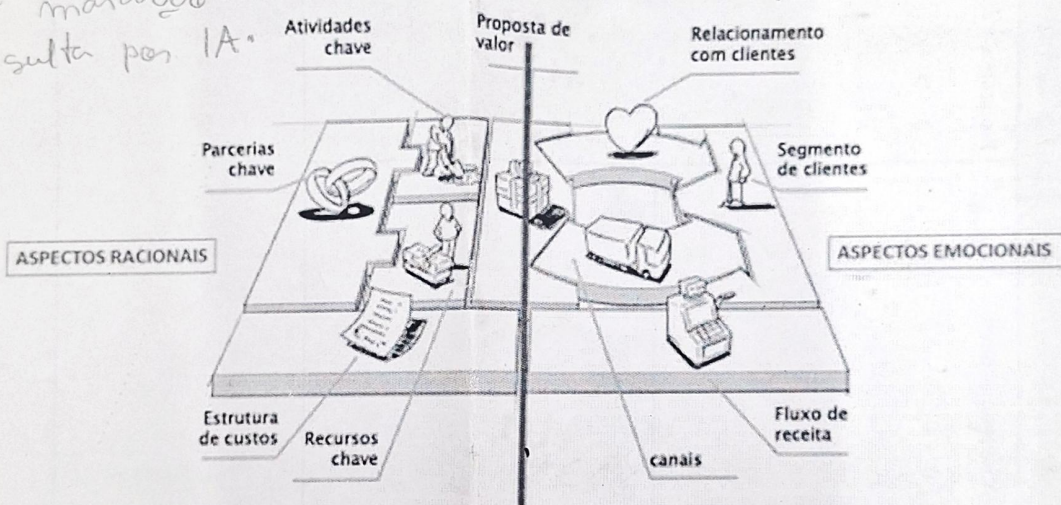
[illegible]
sulta por IA.

Atividades chave

Proposta de valor

Relacionamento com clientes

Parcerias chave

Segmento de clientes

ASPECTOS RACIONAIS

ASPECTOS EMOCIONAIS

Estrutura de custos

Recursos chave

canais

Fluxo de receita